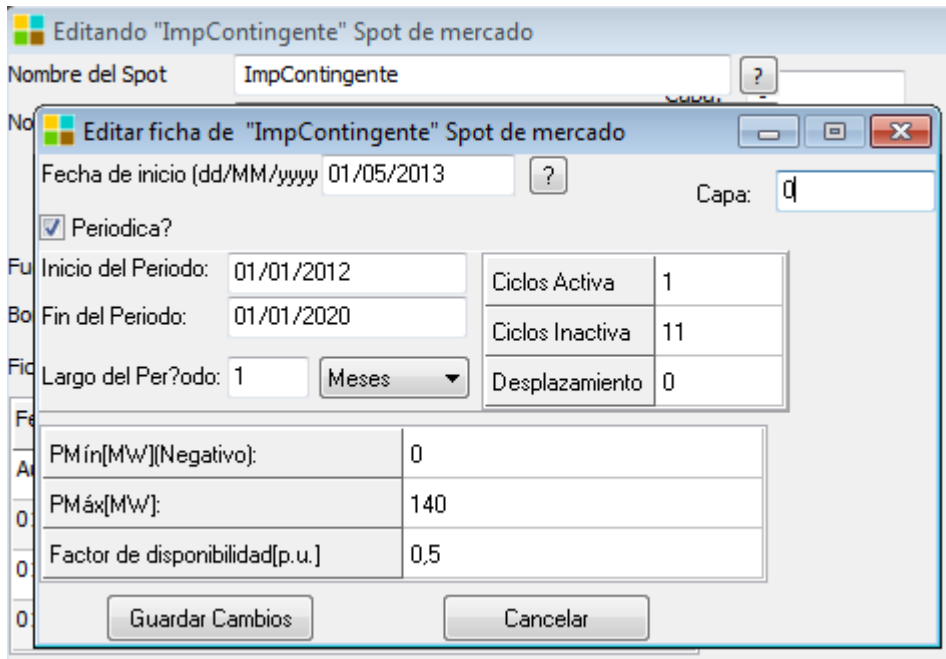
Editando "ImpContingente" Spot de mercado

Nombre del Spot ImpContingente ?

No

Fu

Bo

Fic

Fe

Ar

01

01

01

Editar ficha de "ImpContingente" Spot de mercado

Fecha de inicio (dd/MM/yyyy 01/05/2013 ?

Capa: 0

Periodica?

Inicio del Periodo: 01/01/2012

Fin del Periodo: 01/01/2020

Largo del Per?odo: 1 Meses

| Ciclos Activa | 1 |
|---|---|
| Ciclos Inactiva | 11 |
| Desplazamiento | 0 |

| PMín[MW](Negativo): | 0 |
|---|---|
| PMáx[MW]: | 140 |
| Factor de disponibilidad[p.u.] | 0,5 |

Guardar Cambios Cancelar